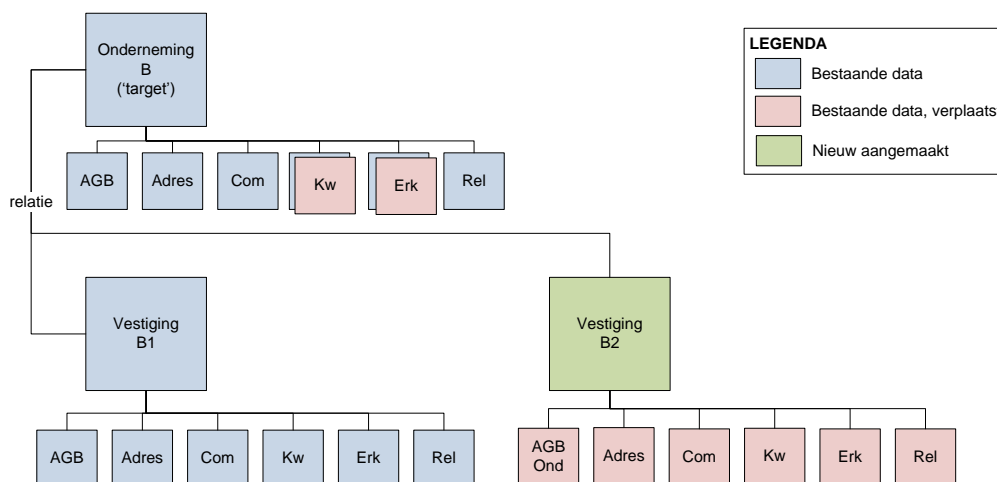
Onderneming B ('target')

LEGENDA

Bestaande data

Bestaande data, verplaats

Nieuw aangemaakt

AGB

Adres

Com

Kw

Erk

Rel

relatie

Vestiging B1

Vestiging B2

AGB

Adres

Com

Kw

Erk

Rel

AGB Ond

Adres

Com

Kw

Erk

Rel